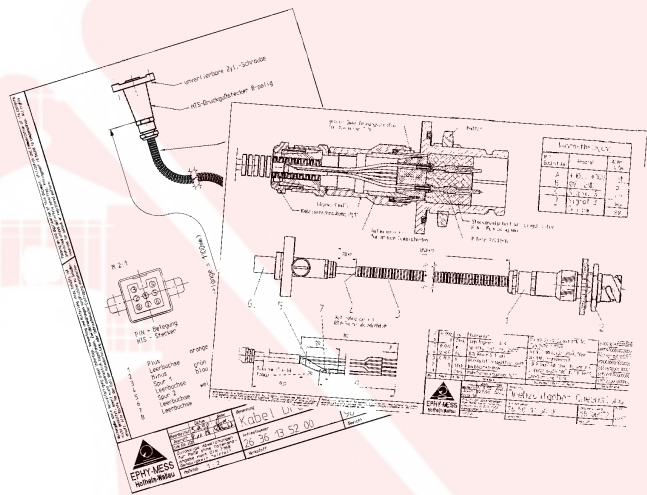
unverlierbare Zyl.-Schraube

HTS-Druckglasdurchführung 8-polig

PIN - Belegung
HTS - Stecker

1 Plus orange
2 Leerbuchse
3 Minus grün
4 Spur 1 blau
5 Leerbuchse
6 Spur 2 weiß
7 Leerbuchse
8 Leerbuchse

Kabel
26 36 13 52 00

EPHY-MESS
Hofheim-Wallau

Belegung
A
B
C
D

EPHY-MESS
Hofheim-Wallau